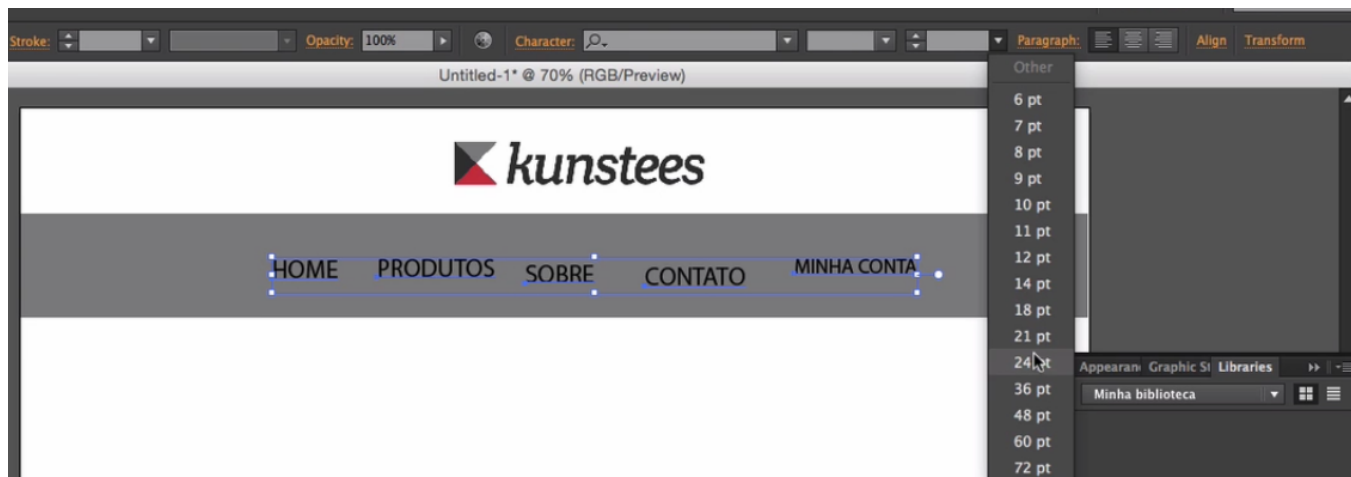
Stroke: Opacity: 100% Character: Paragraph: Align Transform

Untitled-1* @ 70% (RGB/Preview)

kunstees

HOME PRODUTOS SOBRE CONTATO MINHA CONTA

Other
6 pt
7 pt
8 pt
9 pt
10 pt
11 pt
12 pt
14 pt
18 pt
21 pt
24 pt
36 pt
48 pt
60 pt
72 pt

Appearan Graphic St Libraries
Minha biblioteca